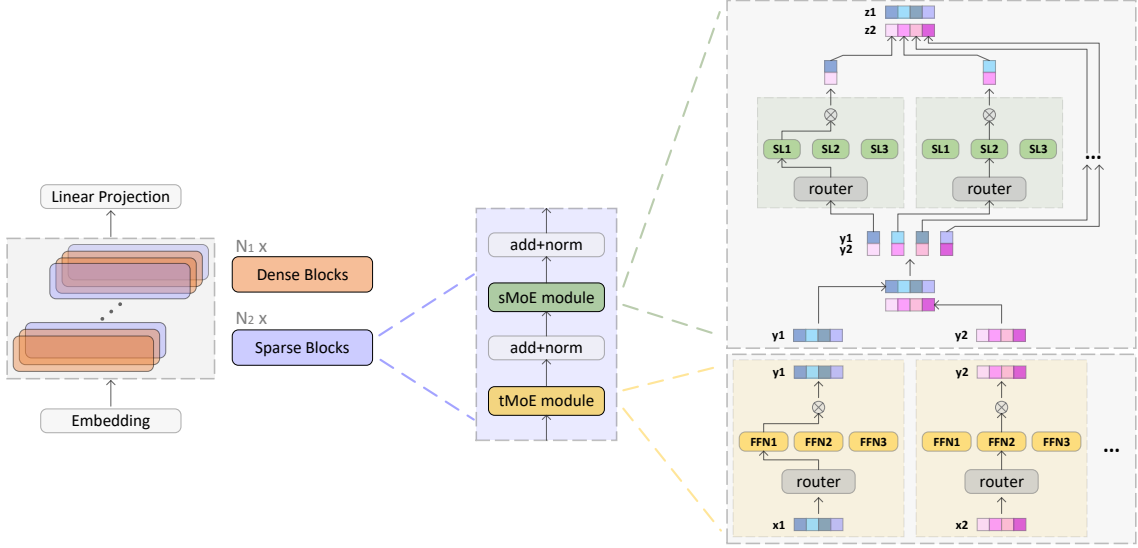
Linear Projection

Embedding

N1 x

Dense Blocks

N2 x

Sparse Blocks

add+norm

sMoE module

add+norm

tMoE module

z1

z2

SL1 SL2 SL3

router

SL1 SL2 SL3

router

...

y1

y2

y1

y2

y1

FFN1 FFN2 FFN3

router

x1

y2

FFN1 FFN2 FFN3

router

x2

...